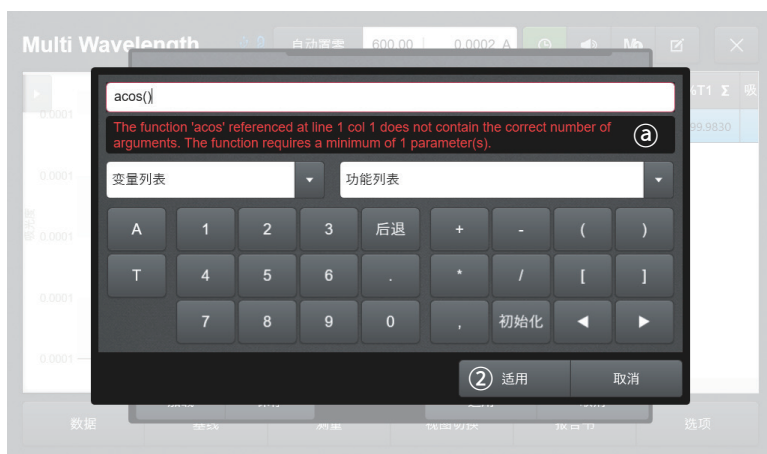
Multi Wavelength

自动置零

600.00

0.0002 A

Mb

T1 Σ 吸

0.0001

99.9830

0.0001

0.0001

0.0001

0.0001

acos()

The function 'acos' referenced at line 1 col 1 does not contain the correct number of arguments. The function requires a minimum of 1 parameter(s).

ⓐ

变量列表

功能列表

A

1

2

3

后退

+

-

(

)

T

4

5

6

.

*

/

[

]

7

8

9

0

,

初始化

◀

▶

② 适用

取消

数据

曲线

测量

视图切换

报告书

选项